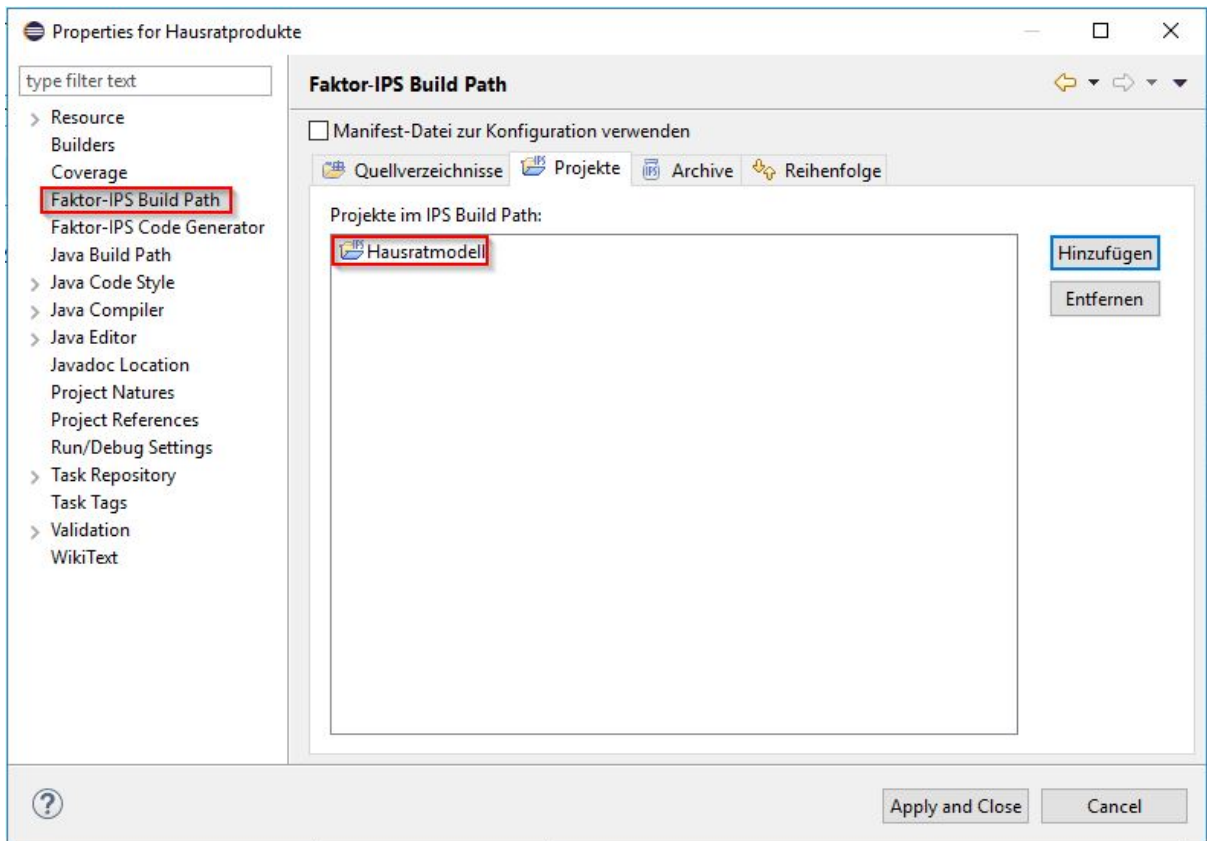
Properties for Hausratprodukte

type filter text

Resource
Builders
Coverage
Faktor-IPS Build Path
Faktor-IPS Code Generator
Java Build Path
Java Code Style
Java Compiler
Java Editor
Javadoc Location
Project Natures
Project References
Run/Debug Settings
Task Repository
Task Tags
Validation
WikiText

Faktor-IPS Build Path

Manifest-Datei zur Konfiguration verwenden

Quellverzeichnisse
Projekte
Archive
Reihenfolge

Projekte im IPS Build Path:

Hausratmodell

Hinzufügen
Entfernen

Apply and Close
Cancel